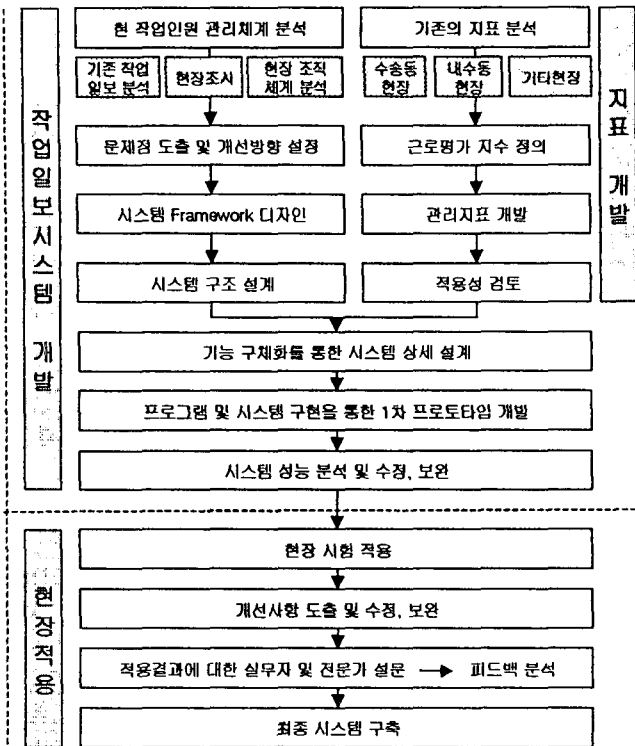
작업일보시스템 개발

현 작업인원 관리체계 분석

기존 작업 일보 분석

현장조사

현장 조직 체계 분석

문제점 도출 및 개선방향 설정

시스템 Framework 디자인

시스템 구조 설계

기존의 지표 분석

수송동 현장

내수동 현장

기타현장

근로평가 지수 정의

관리지표 개발

적용성 검토

지표 개발

기능 구체화를 통한 시스템 상세 설계

프로그램 및 시스템 구현을 통한 1차 프로토타입 개발

시스템 성능 분석 및 수정, 보완

현장적용

현장 시험 적용

개선사항 도출 및 수정, 보완

적용결과에 대한 실무자 및 전문가 설문 → 피드백 분석

최종 시스템 구축